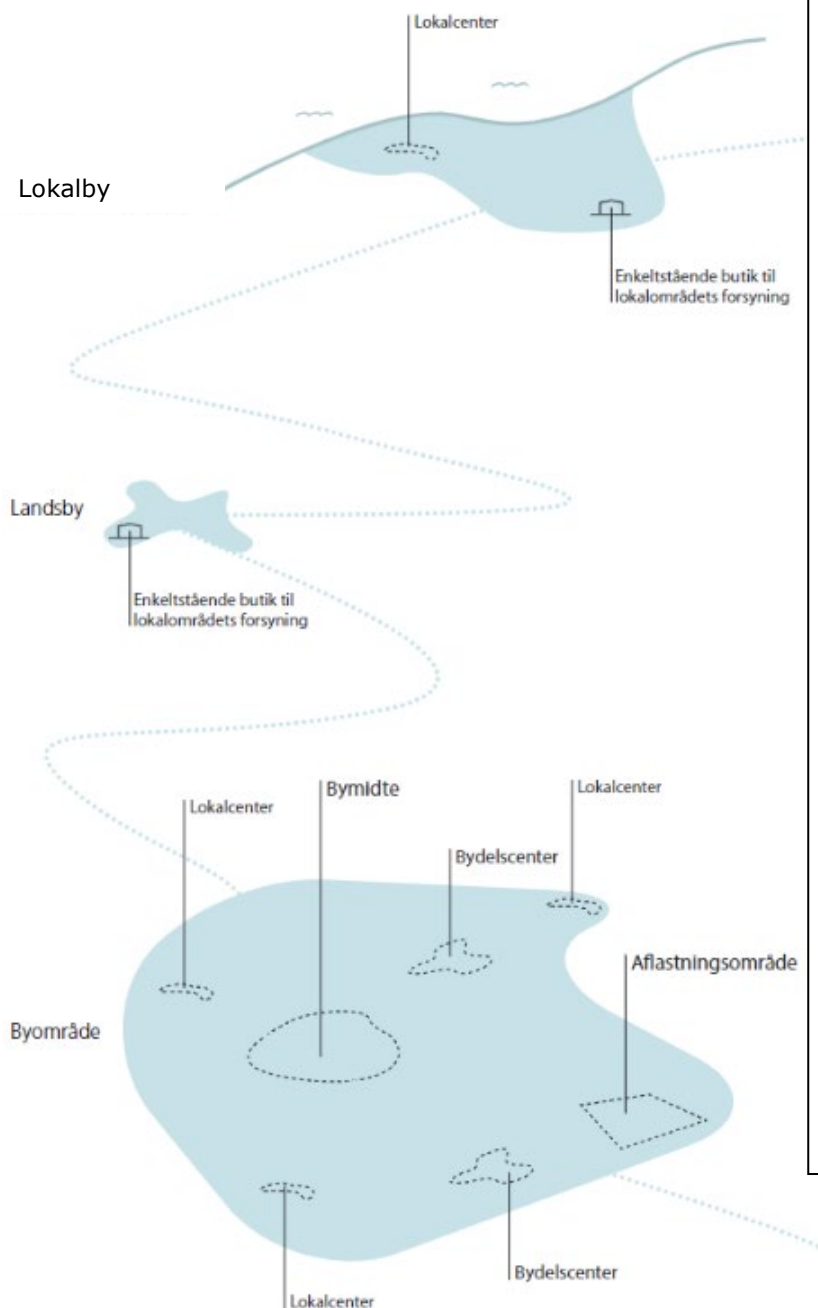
Lokalcenter

Lokalby

Enkeltstående butik til lokalområdets forsyning

Landsby

Enkeltstående butik til lokalområdets forsyning

Lokalcenter

Bymidte

Lokalcenter

Bydelscenter

Aflastningsområde

Byområde

Bydelscenter

Lokalcenter